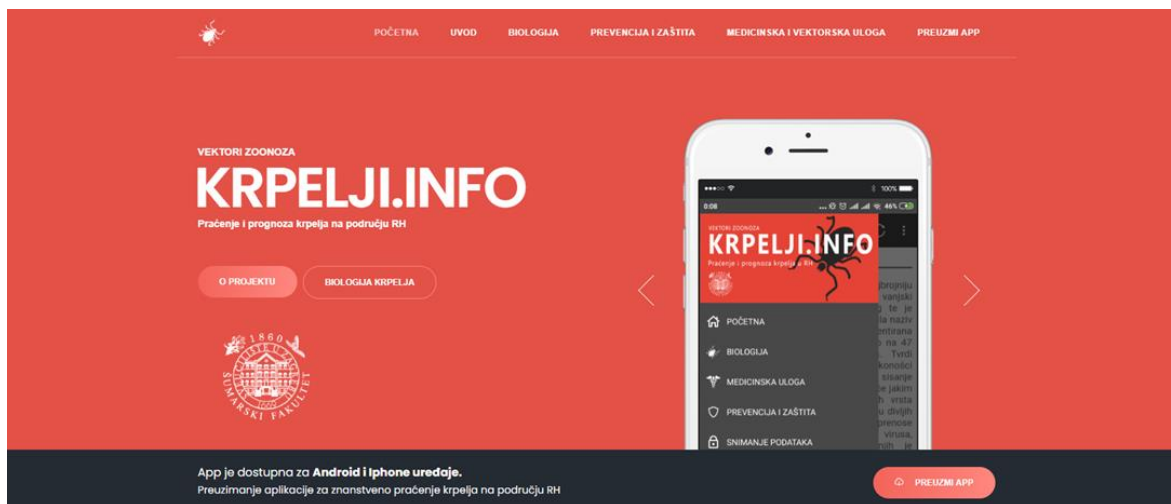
POČETNA UVOD BIOLOGIJA PREVENCIJA I ZAŠTITA MEDICINSKA I VEKTORSKA ULOGA PREUZMI APP

VEKTORI ZOONOZA

KRPELJI.INFO

Praćenje i prognoza krpelja na području RH

O PROJEKTU BIOLOGIJA KRPELJA

1860
ŠUMARSKI FAKULTET

100%
0:08 46%

VEKTORI ZOONOZA
KRPELJI.INFO
Praćenje i prognoza krpelja na području RH

POČETNA
BIOLOGIJA
MEDICINSKA ULOGA
PREVENCIJA I ZAŠTITA
SNIMANJE PODATAKA

App je dostupna za **Android i Iphone uređaje.**
Preuzimanje aplikacije za znanstveno praćenje krpelja na području RH

PREUZMI APP